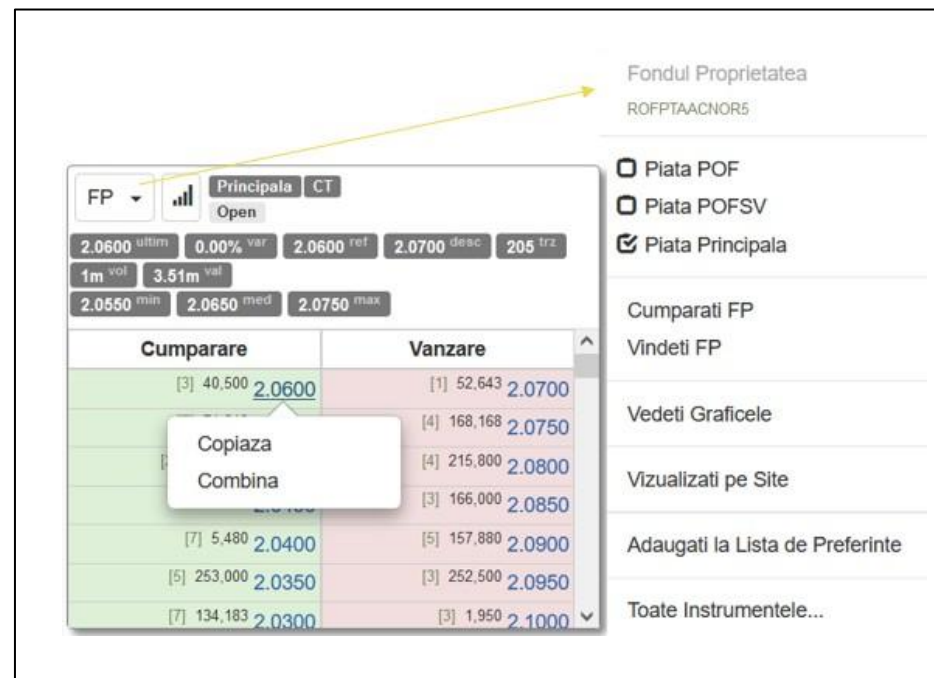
FP Principala CT Open

2.0600 ultim 0.00% var 2.0600 ref 2.0700 desc 205 trz 1m vol 3.51m val 2.0550 min 2.0650 med 2.0750 max

| Cumparare | Vanzare |
|---|---|
| [3] 40,500 2.0600 | [1] 52,643 2.0700 |
| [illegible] | [4] 168,168 2.0750 |
| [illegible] | [4] 215,800 2.0800 |
| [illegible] | [3] 166,000 2.0850 |
| [7] 5,480 2.0400 | [5] 157,880 2.0900 |
| [5] 253,000 2.0350 | [3] 252,500 2.0950 |
| [7] 134,183 2.0300 | [3] 1,950 2.1000 |

Copiaza
Combina

Fondul Proprietatea
ROFPTAACNOR5

Piata POF
Piata POFSV
Piata Principala

Cumparati FP
Vindeti FP

Vedeti Graficele

Vizualizati pe Site

Adaugati la Lista de Preferinte

Toate Instrumentele...